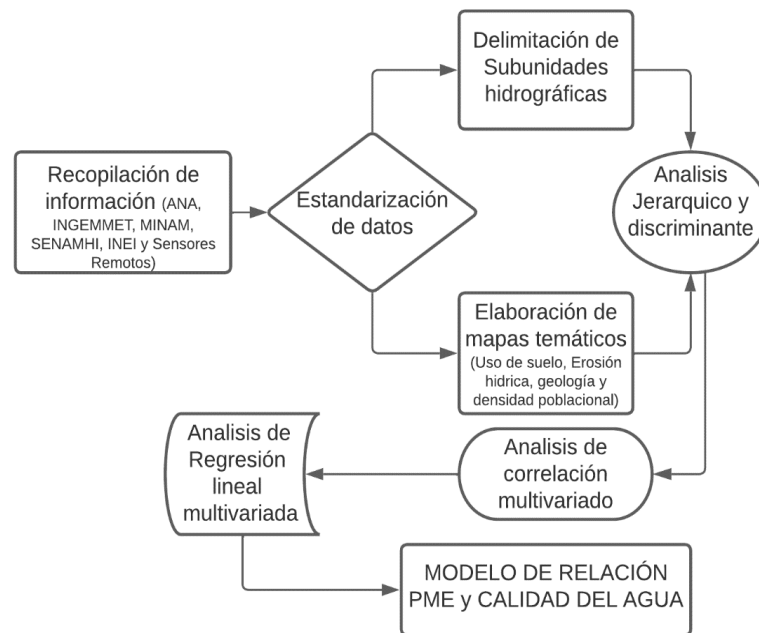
Recopilación de información (ANA, INGEMMET, MINAM, SENAMHI, INEI y Sensores Remotos)

Estandarización de datos

Delimitación de Subunidades hidrográficas

Elaboración de mapas temáticos (Uso de suelo, Erosión hidrica, geología y densidad poblacional)

Analisis Jerarquico y discriminante

Analisis de correlación multivariado

Analisis de Regresión lineal multivariada

MODELO DE RELACIÓN PME y CALIDAD DEL AGUA